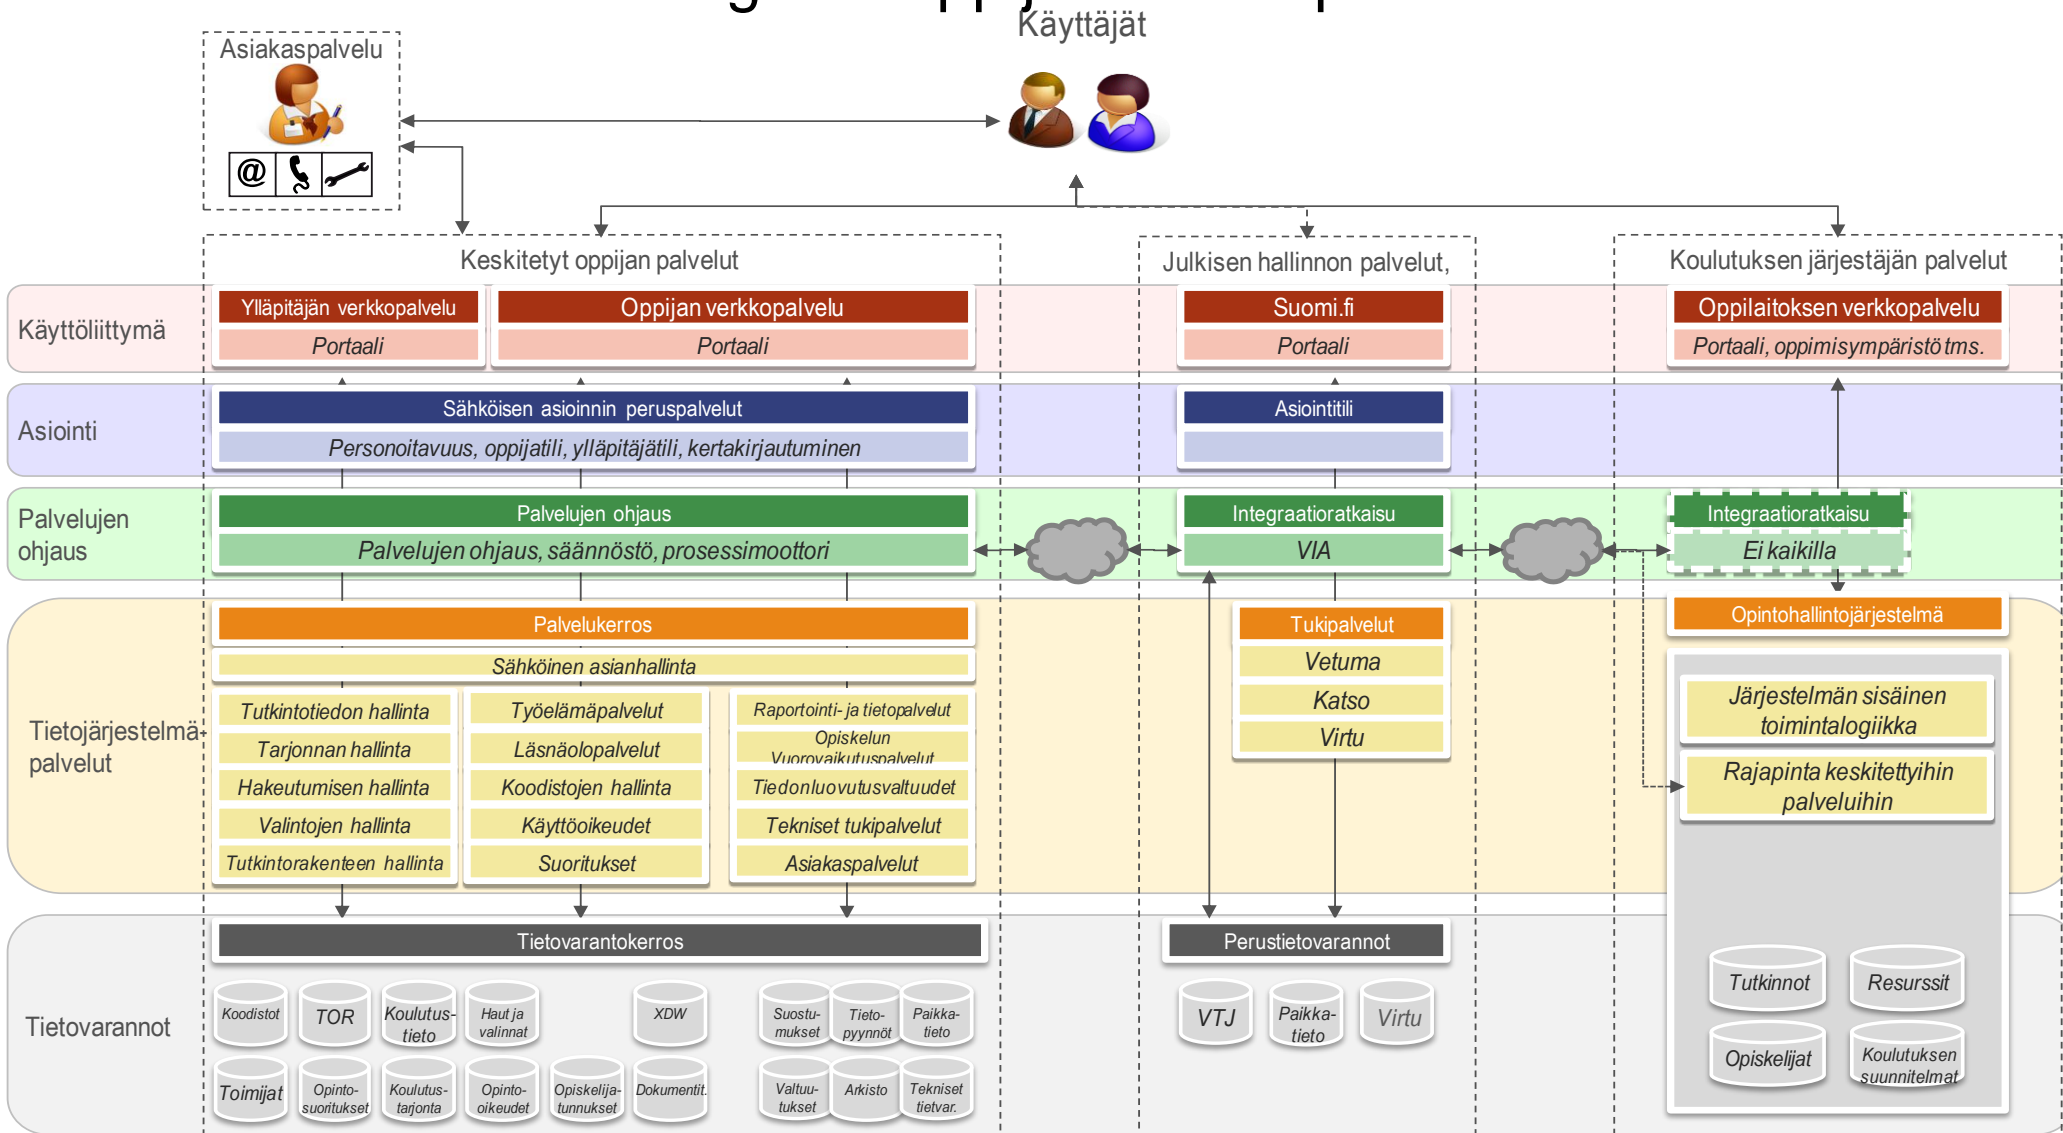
Käyttäjät

Asiakaspalvelu

@

Keskitetyt oppijan palvelut

Julkisen hallinnon palvelut,

Koulutuksen järjestäjän palvelut

Käyttöliittymä

Ylläpitäjän verkkopalvelu

Portaali

Oppijan verkkopalvelu

Portaali

Suomi.fi

Portaali

Oppilaitoksen verkkopalvelu

Portaali, oppimisympäristö tms.

Asiointi

Sähköisen asioinnin peruspalvelut

Personoitavuus, oppijatili, ylläpitäjätili, kertakirjautuminen

Asiointitili

Palvelujen ohjaus

Palvelujen ohjaus

Palvelujen ohjaus, säännöstö, prosessimoottori

Integraatioratkaisu

VIA

Integraatioratkaisu

Ei kaikilla

Tietojärjestelmä-palvelut

Palvelukerros

Sähköinen asianhallinta

Tutkintotiedon hallinta

Tarjonnan hallinta

Hakeutumisen hallinta

Valintojen hallinta

Tutkintorakenteen hallinta

Työelämäpalvelut

Läsnäolopalvelut

Koodistojen hallinta

Käyttöoikeudet

Suoritukset

Raportointi- ja tietopalvelut

Opiskelun Vuorovaikutuspalvelut

Tiedonluovutusvaltuudet

Tekniset tukipalvelut

Asiakaspalvelut

Tukipalvelut

Vetuma

Katso

Virtu

Opintohallintojärjestelmä

Järjestelmän sisäinen toimintalogiikka

Rajapinta keskitettyihin palveluihin

Tietovarannot

Tietovarantokerros

Koodistot

TOR

Koulutus-tieto

Haut ja valinnat

XDW

Suostu-mukset

Tieto-pyynnöt

Paikka-tieto

Toimijat

Opinto-suoritukset

Koulutus-tarjonta

Opinto-oikeudet

Opiskelija-tunnukset

Dokumentit.

Valtuu-tukset

Arkisto

Tekniset tietvar.

Perustietovarannot

VTJ

Paikka-tieto

Virtu

Tutkinnot

Resurssit

Opiskelijat

Koulutuksen suunnitelmat